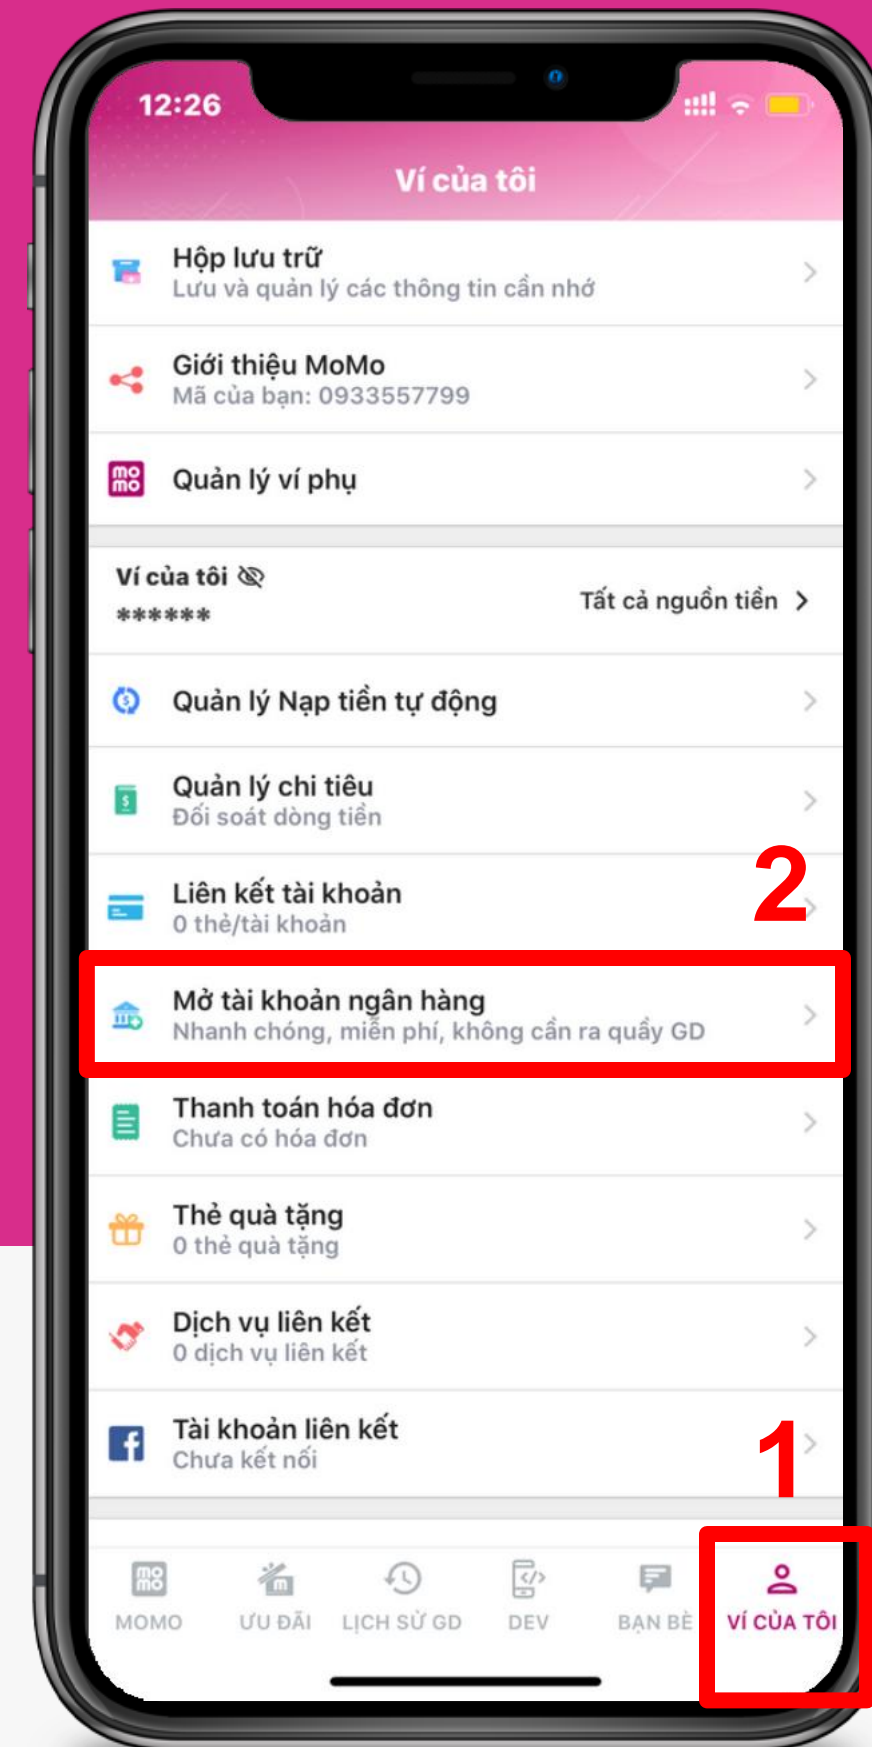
12:26

Ví của tôi

Hộp lưu trữ
Lưu và quản lý các thông tin cần nhớ

Giới thiệu MoMo
Mã của bạn: 0933557799

mo mo Quản lý ví phụ

Ví của tôi
******
Tất cả nguồn tiền

Quản lý Nạp tiền tự động

Quản lý chi tiêu
Đối soát dòng tiền

Liên kết tài khoản
0 thẻ/tài khoản

2

Mở tài khoản ngân hàng
Nhanh chóng, miễn phí, không cần ra quầy GD

Thanh toán hóa đơn
Chưa có hóa đơn

Thẻ quà tặng
0 thẻ quà tặng

Dịch vụ liên kết
0 dịch vụ liên kết

Tài khoản liên kết
Chưa kết nối

1

MOMO ƯU ĐÃI LỊCH SỬ GD DEV BẠN BÈ VÍ CỦA TÔI